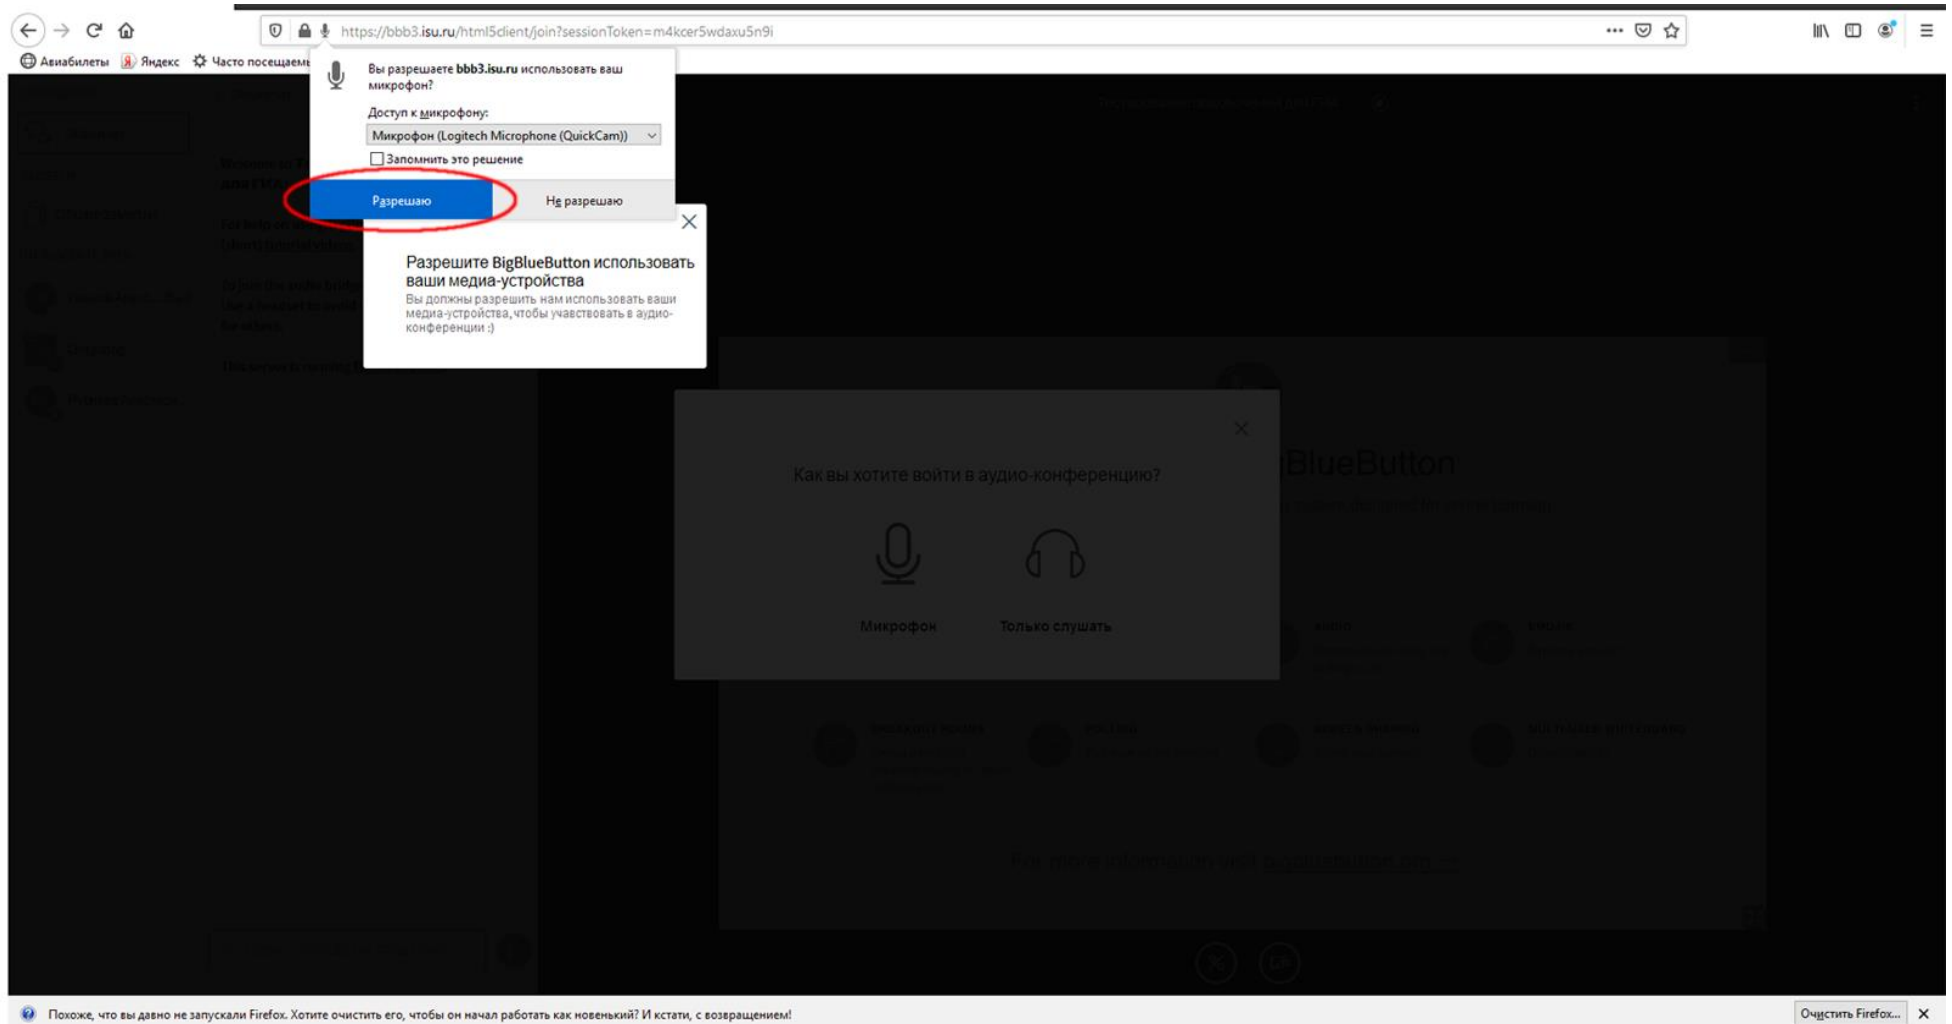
https://bbb3.isu.ru/html5client/join?sessionToken=m4kcer5wdaxu5n9i

Авиабилеты Яндекс Часто посещаемые

Вы разрешаете bbb3.isu.ru использовать ваш микрофон?

Доступ к микрофону:

Микрофон (Logitech Microphone (QuickCam))

Запомнить это решение

Разрешаю

Не разрешаю

Разрешите BigBlueButton использовать ваши медиа-устройства

Вы должны разрешить нам использовать ваши медиа-устройства, чтобы участвовать в аудио-конференции :)

Как вы хотите войти в аудио-конференцию?

Микрофон

Только слушать

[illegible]BlueButton

Похоже, что вы давно не запускали Firefox. Хотите очистить его, чтобы он начал работать как новенький? И кстати, с возвращением!

Очистить Firefox...